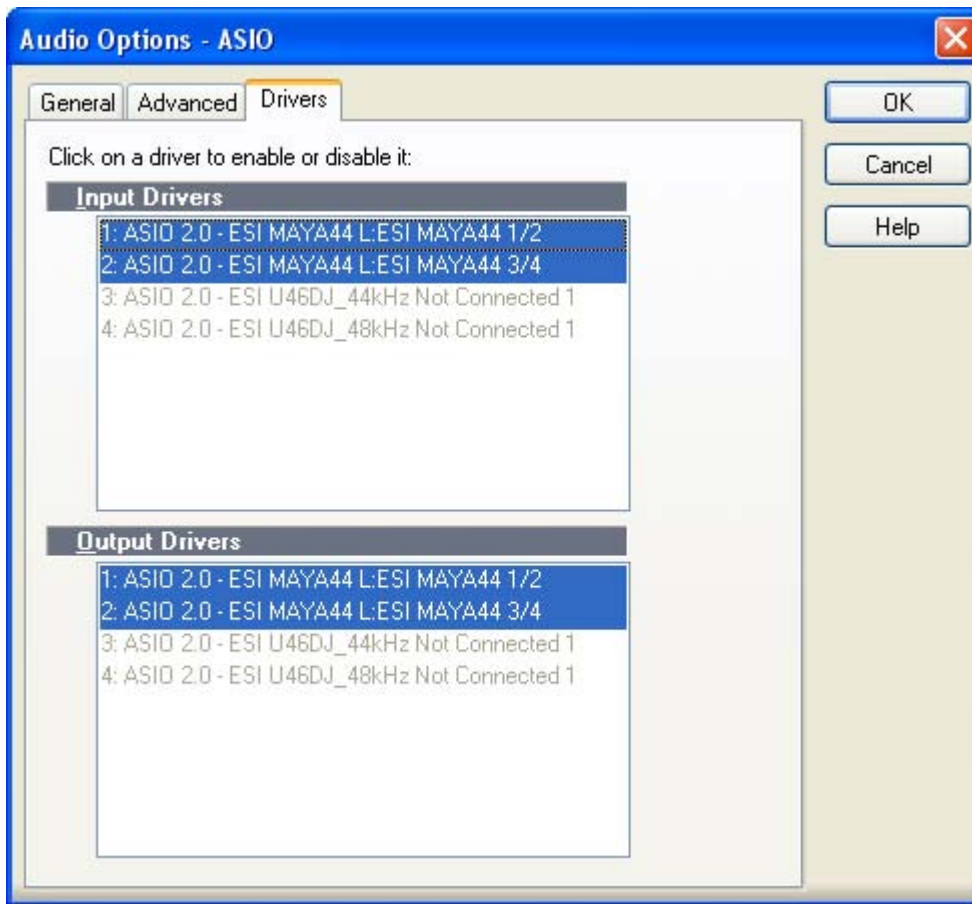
Audio Options - ASIO

General | Advanced | Drivers

OK

Cancel

Help

Click on a driver to enable or disable it:

Input Drivers

1: ASIO 2.0 - ESI MAYA44 L:ESI MAYA44 1/2
2: ASIO 2.0 - ESI MAYA44 L:ESI MAYA44 3/4
3: ASIO 2.0 - ESI U46DJ_44kHz Not Connected 1
4: ASIO 2.0 - ESI U46DJ_48kHz Not Connected 1

Output Drivers

1: ASIO 2.0 - ESI MAYA44 L:ESI MAYA44 1/2
2: ASIO 2.0 - ESI MAYA44 L:ESI MAYA44 3/4
3: ASIO 2.0 - ESI U46DJ_44kHz Not Connected 1
4: ASIO 2.0 - ESI U46DJ_48kHz Not Connected 1